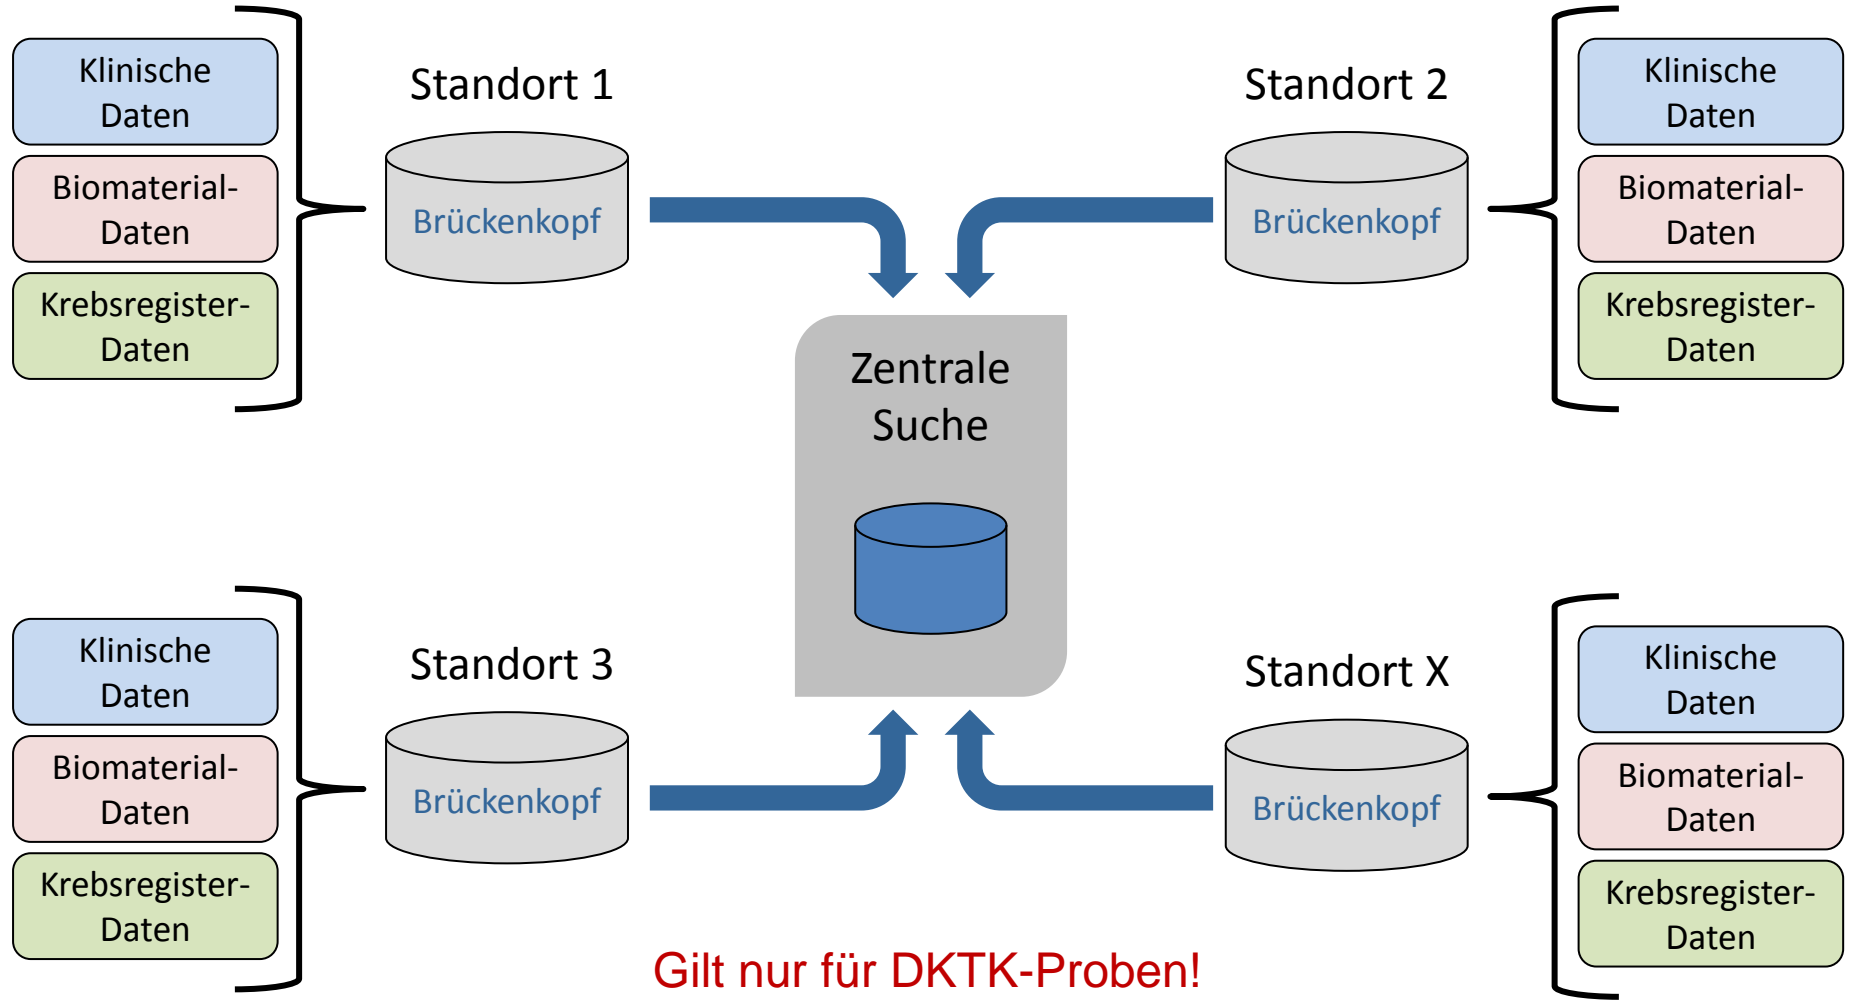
Klinische Daten

Biomaterial-Daten

Krebsregister-Daten

Standort 1

Brückenkopf

Standort 2

Brückenkopf

Klinische Daten

Biomaterial-Daten

Krebsregister-Daten

Zentrale Suche

Klinische Daten

Biomaterial-Daten

Krebsregister-Daten

Standort 3

Brückenkopf

Standort X

Brückenkopf

Klinische Daten

Biomaterial-Daten

Krebsregister-Daten

Gilt nur für DKTK-Proben!